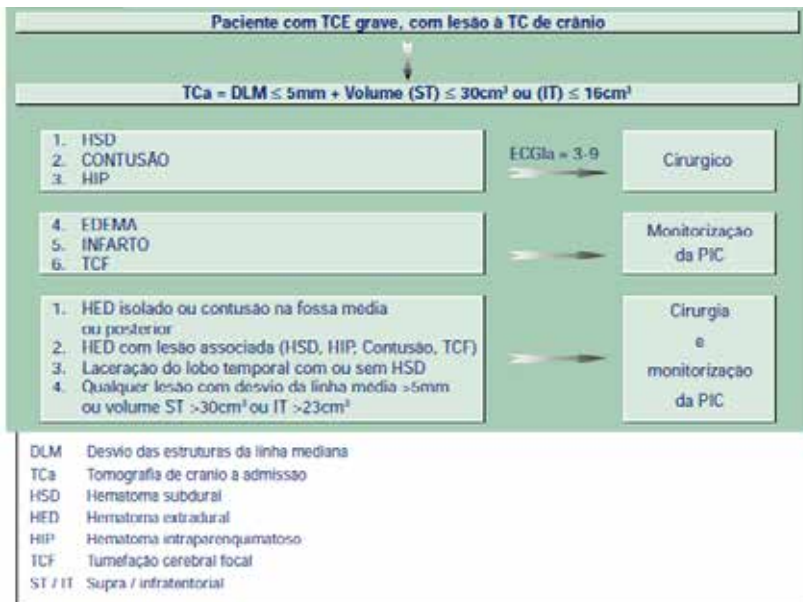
Paciente com TCE grave, com lesão à TC de crânio

TCa = DLM ≤ 5mm + Volume (ST) ≤ 30cm³ ou (IT) ≤ 16cm³

1. HSD
2. CONTUSÃO
3. HIP

ECGla = 3-9

Cirurgico

4. EDEMA
5. INFARTO
6. TCF

Monitorização da PIC

1. HED isolado ou contusão na fossa media ou posterior
2. HED com lesão associada (HSD, HIP, Contusão, TCF)
3. Laceração do lobo temporal com ou sem HSD
4. Qualquer lesão com desvio da linha média >5mm ou volume ST >30cm³ ou IT >23cm³

Cirurgia e monitorização da PIC

DLM Desvio das estruturas da linha mediana
TCa Tomografia de cranio a admissão
HSD Hematoma subdural
HED Hematoma extradural
HIP Hematoma intraparenquimatoso
TCF Tumefação cerebral focal
ST / IT Supra / infratentorial